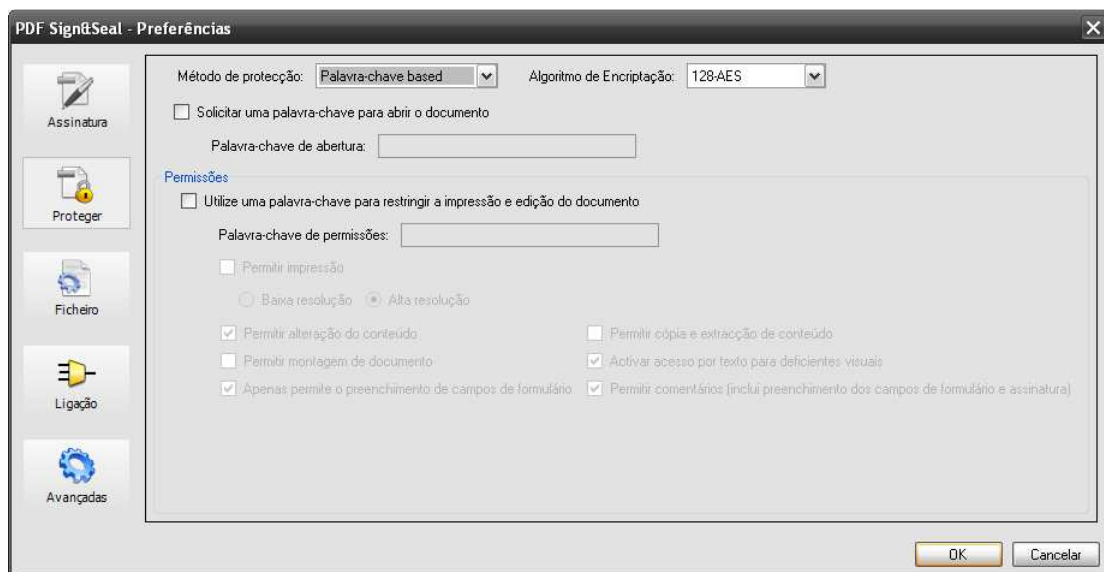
PDF Sign&Seal - Preferências

Assinatura

Proteger

Ficheiro

Ligação

Avançadas

Método de protecção: Palavra-chave based

Algoritmo de Encriptação: 128-AES

Solicitar uma palavra-chave para abrir o documento

Palavra-chave de abertura:

Permissões

Utilize uma palavra-chave para restringir a impressão e edição do documento

Palavra-chave de permissões:

Permitir impressão

Baixa resolução Alta resolução

Permitir alteração do conteúdo

Permitir montagem de documento

Apenas permite o preenchimento de campos de formulário

Permitir cópia e extracção de conteúdo

Activar acesso por texto para deficientes visuais

Permitir comentários (inclui preenchimento dos campos de formulário e assinatura)

OK

Cancelar